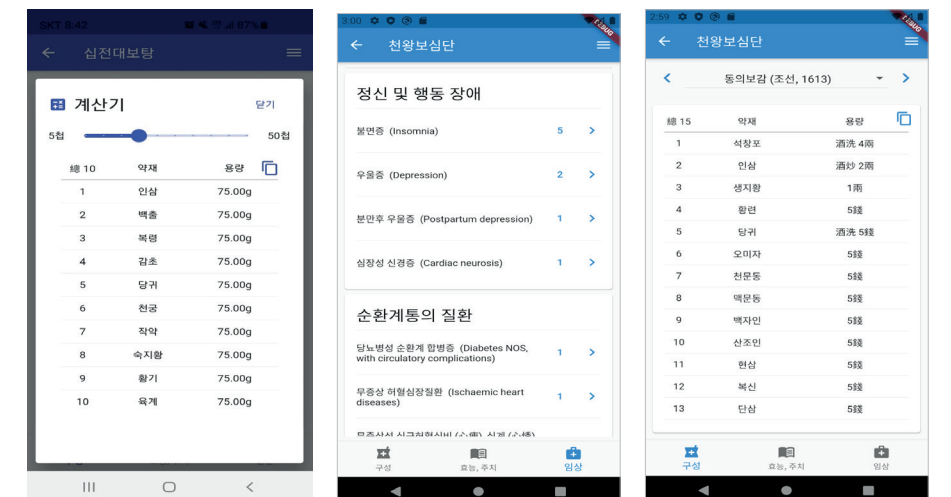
SKT 8:42 87%

←  십전대보탕

계산기  닫기

5첩  50첩

| 總 10 | 약재 | 용량 |
|---|---|---|
| 1 | 인삼 | 75.00g |
| 2 | 백출 | 75.00g |
| 3 | 복령 | 75.00g |
| 4 | 감초 | 75.00g |
| 5 | 당귀 | 75.00g |
| 6 | 천궁 | 75.00g |
| 7 | 작약 | 75.00g |
| 8 | 숙지황 | 75.00g |
| 9 | 황기 | 75.00g |
| 10 | 육계 | 75.00g |

3:00  DEBUG

←  천왕보심단

정신 및 행동 장애

불면증 (Insomnia)  5

우울증 (Depression)  2

분만후 우울증 (Postpartum depression)  1

심장성 신경증 (Cardiac neurosis)  1

순환계통의 질환

당뇨병성 순환계 합병증 (Diabetes NOS, with circulatory complications)  1

무증상 허혈심장질환 (Ischaemic heart diseases)  1

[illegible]

구성  효능, 주치  임상

2:59  DEBUG

←  천왕보심단

동의보감 (조선, 1613)

| 總 15 | 약재 | 용량 |
|---|---|---|
| 1 | 석창포 | 酒洗 4兩 |
| 2 | 인삼 | 酒炒 2兩 |
| 3 | 생지황 | 1兩 |
| 4 | 황련 | 5錢 |
| 5 | 당귀 | 酒洗 5錢 |
| 6 | 오미자 | 5錢 |
| 7 | 천문동 | 5錢 |
| 8 | 맥문동 | 5錢 |
| 9 | 백자인 | 5錢 |
| 10 | 산조인 | 5錢 |
| 11 | 현삼 | 5錢 |
| 12 | 복신 | 5錢 |
| 13 | 단삼 | 5錢 |

구성  효능, 주치  임상